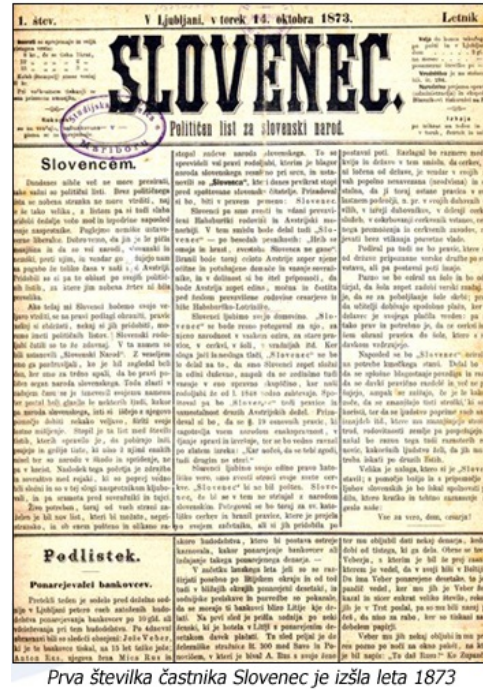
1. štev.

V Ljubljani, v torek 14. oktobra 1873.

Letnik I.

SLOVENEC.

Političen list za slovenski narod.

Slovencem.

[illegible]

Podlistek.

Ponarejevalci bankovcev.

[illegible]

Prva številka časnika Slovenec je izšla leta 1873